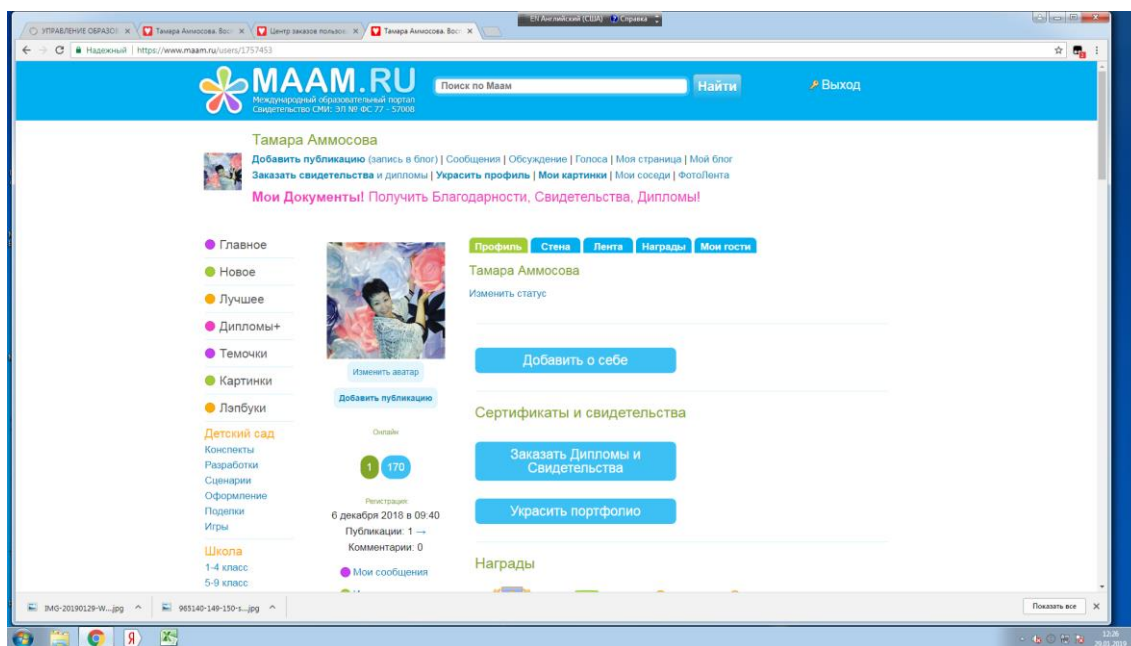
УПРАВЛЕНИЕ ОБРАЗОЛ × Тамара Аммосова. Вос × Центр заказов пользов × Тамара Аммосова. Вос ×

EN Английский (США) Справка

Надежный | https://www.maam.ru/users/1757453

MAAM.RU
Международный образовательный портал
Свидетельство СМИ: ЭЛ № ФС 77 - 57008

Поиск по Маам
Найти
Выход

Тамара Аммосова
Добавить публикацию (запись в блог) | Сообщения | Обсуждение | Голоса | Моя страница | Мой блог
Заказать свидетельства и дипломы | Украсить профиль | Мои картинки | Мои соседи | ФотоЛента
Мои Документы! Получить Благодарности, Свидетельства, Дипломы!

Главное
Новое
Лучшее
Дипломы+
Темочки
Картинки
Лэпбуки
Детский сад
Конспекты
Разработки
Сценарии
Оформление
Поделки
Игры
Школа
1-4 класс
5-9 класс

Изменить аватар
Добавить публикацию
Онлайн
1 170
Регистрация:
6 декабря 2018 в 09:40
Публикации: 1 →
Комментарии: 0
Мои сообщения

Профиль Стена Лента Награды Мои гости
Тамара Аммосова
Изменить статус
Добавить о себе
Сертификаты и свидетельства
Заказать Дипломы и Свидетельства
Украсить портфолио
Награды

IMG-20190129-W....jpg
985140-149-150-s....jpg
Показать все

12:26
29.01.2019